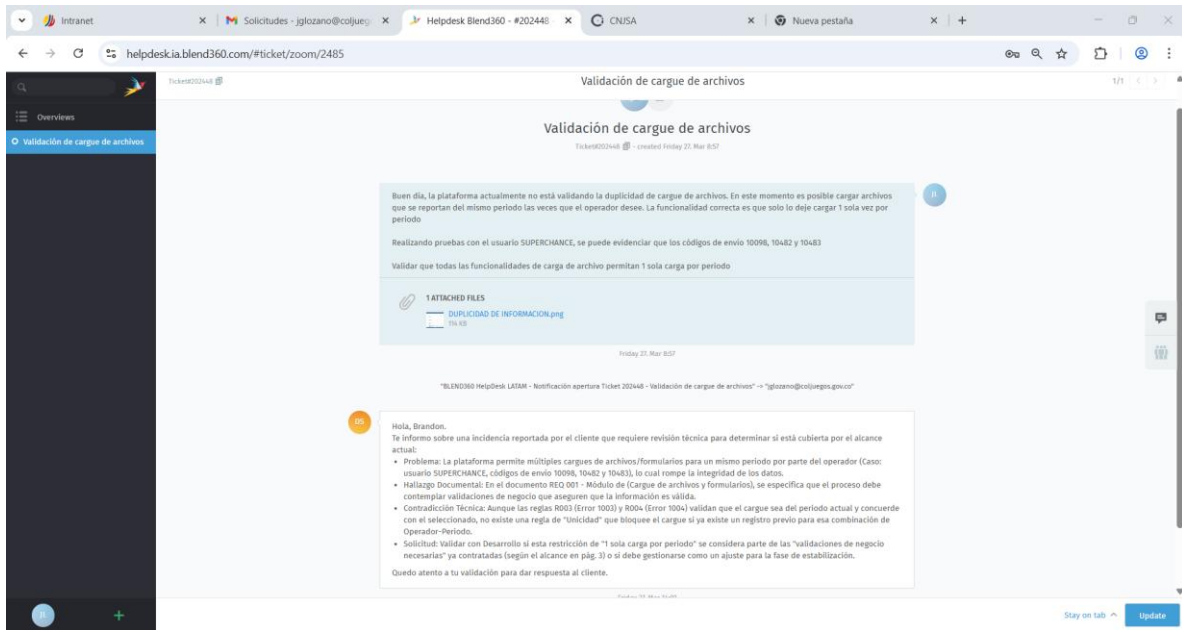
Intranet | Solicitudes - jglozano@coljueg | Helpdesk Blend360 - #202448 | CNJSA | Nueva pestaña

helpdesk.ia.blend360.com/#ticket/zoom/2485

Overviews

Validación de cargue de archivos

Ticket#202448

Validación de cargue de archivos

1/1

Validación de cargue de archivos

Ticket#202448 - created Friday 27. Mar 8:57

Buen día, la plataforma actualmente no está validando la duplicidad de cargue de archivos. En este momento es posible cargar archivos que se reportan del mismo periodo las veces que el operador desee. La funcionalidad correcta es que solo lo deje cargar 1 sola vez por periodo

Realizando pruebas con el usuario SUPERCHANCE, se puede evidenciar que los códigos de envío 10098, 10482 y 10483

Validar que todas las funcionalidades de carga de archivo permitan 1 sola carga por periodo

1 ATTACHED FILES

DUPLICIDAD DE INFORMACION.png
114 KB

Friday 27. Mar 8:57

"BLEND360 HelpDesk LATAM - Notificación apertura Ticket 202448 - Validación de cargue de archivos" -> "jglozano@coljuegos.gov.co"

DS

Hola, Brandon.
Te informo sobre una incidencia reportada por el cliente que requiere revisión técnica para determinar si está cubierta por el alcance actual:

• Problema: La plataforma permite múltiples cargues de archivos/formularios para un mismo periodo por parte del operador (Caso: usuario SUPERCHANCE, códigos de envío 10098, 10482 y 10483), lo cual rompe la integridad de los datos.
• Hallazgo Documental: En el documento REQ 001 - Módulo de (Cargue de archivos y formularios), se especifica que el proceso debe contemplar validaciones de negocio que aseguren que la información es válida.
• Contradicción Técnica: Aunque las reglas R003 (Error 1003) y R004 (Error 1004) validan que el cargue sea del periodo actual y concuerde con el seleccionado, no existe una regla de "Unicidad" que bloquee el cargue si ya existe un registro previo para esa combinación de Operador-Periodo.
• Solicitud: Validar con Desarrollo si esta restricción de "1 sola carga por periodo" se considera parte de las "validaciones de negocio necesarias" ya contratadas (según el alcance en pág. 3) o si debe gestionarse como un ajuste para la fase de estabilización.

Quedo atento a tu validación para dar respuesta al cliente.

Stay on tab

Update